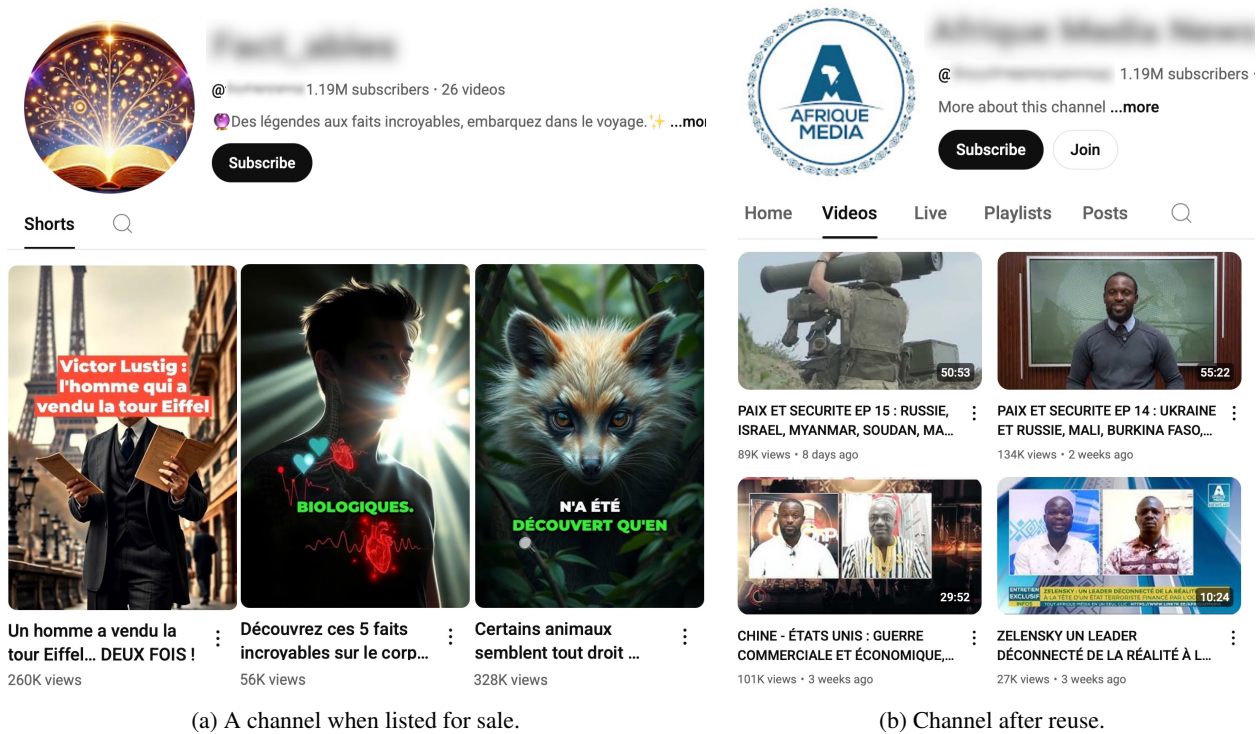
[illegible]

@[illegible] 1.19M subscribers · 26 videos

🔮Des légendes aux faits incroyables, embarquez dans le voyage.✨ ...mo

Subscribe

Shorts

Victor Lustig : l'homme qui a vendu la tour Eiffel

Un homme a vendu la tour Eiffel… DEUX FOIS !
260K views

BIOLOGIQUES.

Découvrez ces 5 faits incroyables sur le corp...
56K views

N'A ÉTÉ DÉCOUVERT QU'EN

Certains animaux semblent tout droit ...
328K views

(a) A channel when listed for sale.

AFRIQUE MEDIA

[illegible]

@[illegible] 1.19M subscribers ·

More about this channel ...more

Subscribe Join

Home Videos Live Playlists Posts

50:53
PAIX ET SECURITE EP 15 : RUSSIE, ISRAEL, MYANMAR, SOUDAN, MA...
89K views · 8 days ago

55:22
PAIX ET SECURITE EP 14 : UKRAINE ET RUSSIE, MALI, BURKINA FASO,...
134K views · 2 weeks ago

29:52
CHINE - ÉTATS UNIS : GUERRE COMMERCIALE ET ÉCONOMIQUE,...
101K views · 3 weeks ago

ZELENSKY : UN LEADER DÉCONNECTÉ DE LA RÉALITÉ À LA TÊTE D'UN ÉTAT TERRORISTE FINANCÉ PAR L'OC
10:24
ZELENSKY UN LEADER DÉCONNECTÉ DE LA RÉALITÉ À L...
27K views · 3 weeks ago

(b) Channel after reuse.